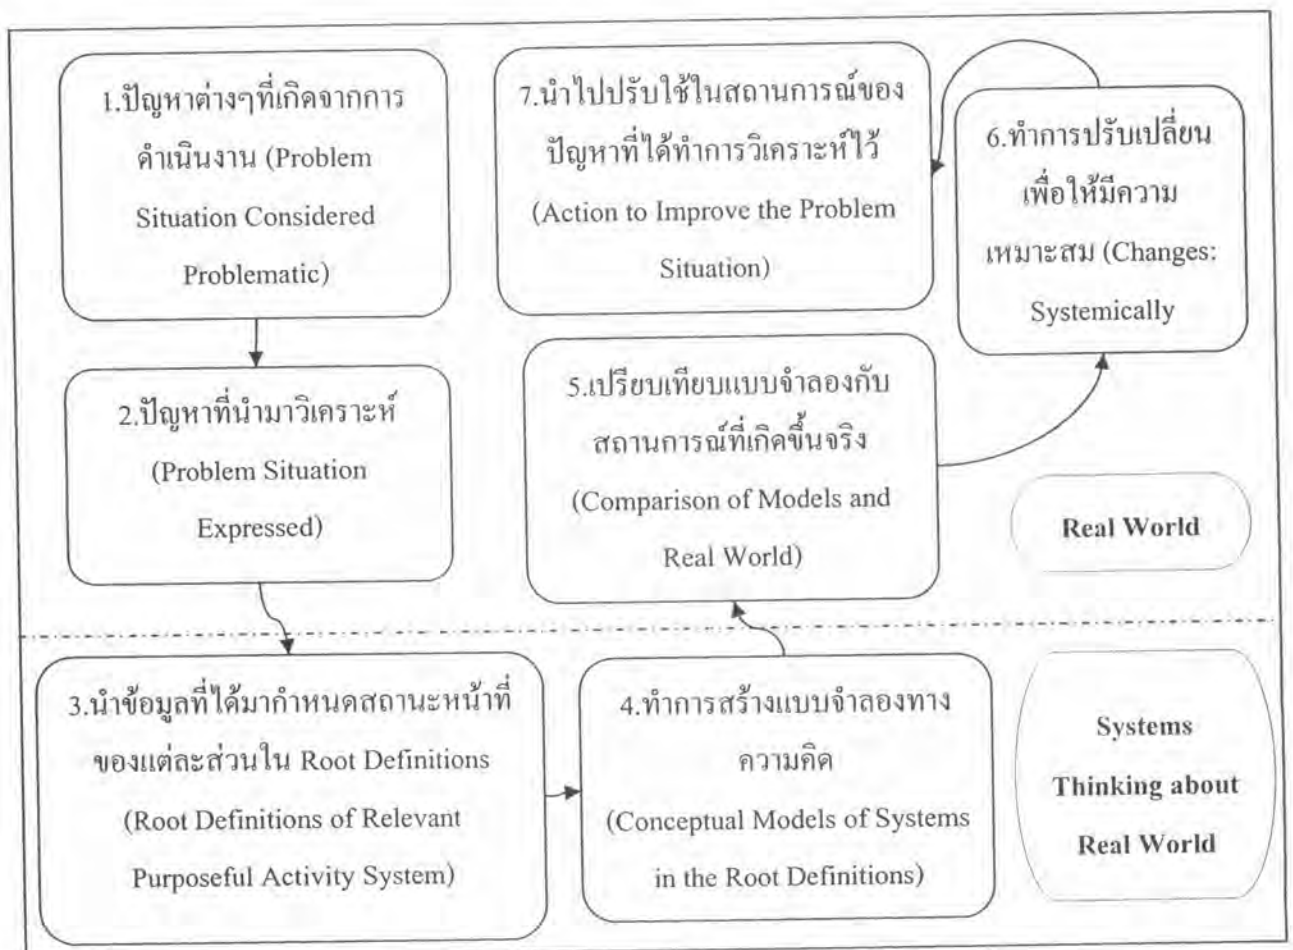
1.ปัญหาต่างๆที่เกิดจากการดำเนินงาน (Problem Situation Considered Problematic)

7.นำไปปรับใช้ในสถานการณ์ของปัญหาที่ได้ทำการวิเคราะห์ไว้ (Action to Improve the Problem Situation)

6.ทำการปรับเปลี่ยนเพื่อให้มีความเหมาะสม (Changes: Systemically

2.ปัญหาที่นำมาวิเคราะห์ (Problem Situation Expressed)

5.เปรียบเทียบแบบจำลองกับสถานการณ์ที่เกิดขึ้นจริง (Comparison of Models and Real World)

Real World

3.นำข้อมูลที่ได้มากำหนดสถานะหน้าที่ของแต่ละส่วนใน Root Definitions (Root Definitions of Relevant Purposeful Activity System)

4.ทำการสร้างแบบจำลองทางความคิด (Conceptual Models of Systems in the Root Definitions)

Systems Thinking about Real World